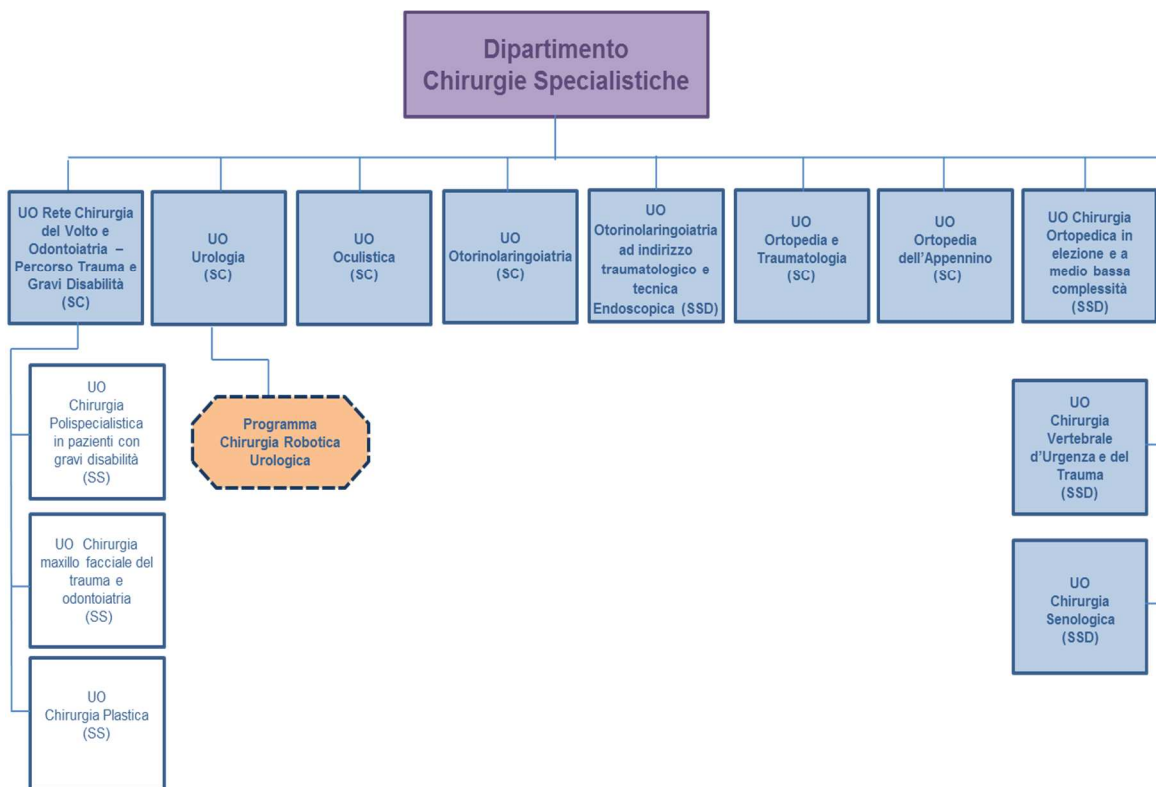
Dipartimento
Chirurgie Specialistiche

UO Rete Chirurgia del Volto e Odontoiatria – Percorso Trauma e Gravi Disabilità (SC)

UO Urologia (SC)

UO Oculistica (SC)

UO Otorinolaringoiatria (SC)

UO Otorinolaringoiatria ad indirizzo traumatologico e tecnica Endoscopica (SSD)

UO Ortopedia e Traumatologia (SC)

UO Ortopedia dell'Appennino (SC)

UO Chirurgia Ortopedica in elezione e a medio bassa complessità (SSD)

UO Chirurgia Polispecialistica in pazienti con gravi disabilità (SS)

Programma Chirurgia Robotica Urologica

UO Chirurgia Vertebrale d'Urgenza e del Trauma (SSD)

UO Chirurgia maxillo facciale del trauma e odontoiatria (SS)

UO Chirurgia Senologica (SSD)

UO Chirurgia Plastica (SS)